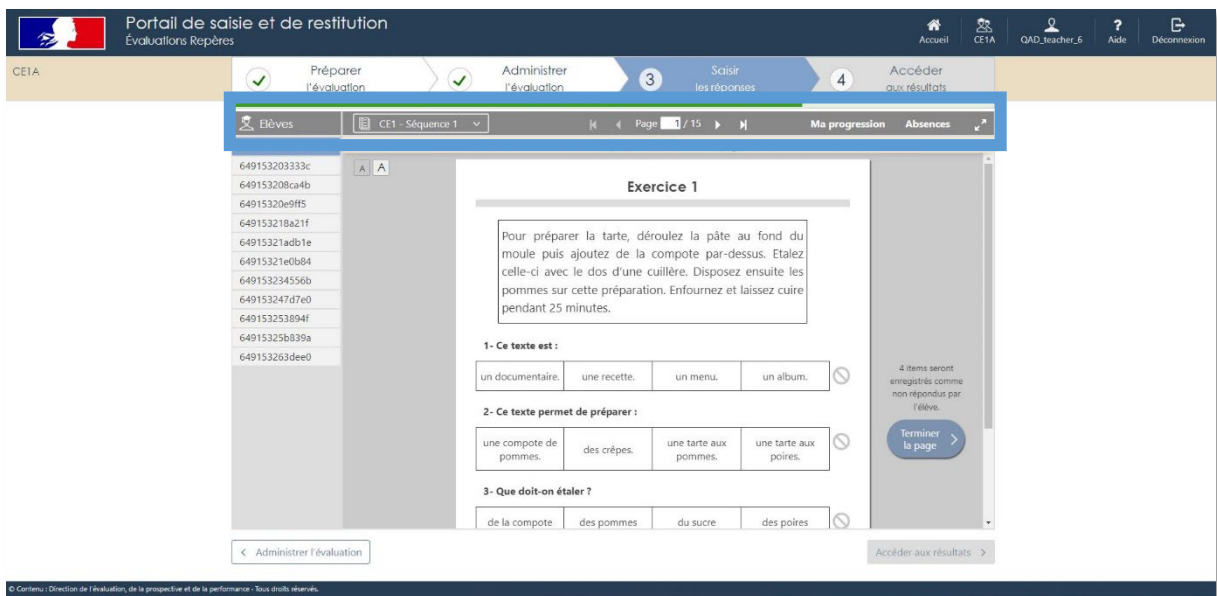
Portail de saisie et de restitution
Évaluations Repères

Accueil
CE1A
QAD_teacher_6
Aide
Déconnexion

CE1A

Préparer l'évaluation
Administrer l'évaluation
3 Saisir les réponses
4 Accéder aux résultats

Elèves
CE1 - Séquence 1
Page 1 / 15
Ma progression
Absences

649153203333c
649153208ca4b
6491532 0e9ff5
649153218a21f
649153321adb1e
649153321e0b84
649153234556b
649153247d7e0
649153253894f
64915325b839a
649153263dee0

A A

Exercice 1

Pour préparer la tarte, déroulez la pâte au fond du moule puis ajoutez de la compote par-dessus. Etalez celle-ci avec le dos d'une cuillère. Disposez ensuite les pommes sur cette préparation. Enfournez et laissez cuire pendant 25 minutes.

1- Ce texte est :

| un documentaire. | une recette. | un menu. | un album. |
|---|---|---|---|

2- Ce texte permet de préparer :

| une compote de pommes. | des crêpes. | une tarte aux pommes. | une tarte aux poires. |
|---|---|---|---|

3- Que doit-on étaler ?

| de la compote | des pommes | du sucre | des poires |
|---|---|---|---|

4 items seront enregistrés comme non répondus par l'élève.

Terminer la page

< Administrer l'évaluation

Accéder aux résultats >

© Contenu : Direction de l'évaluation, de la prospective et de la performance - Tous droits réservés.